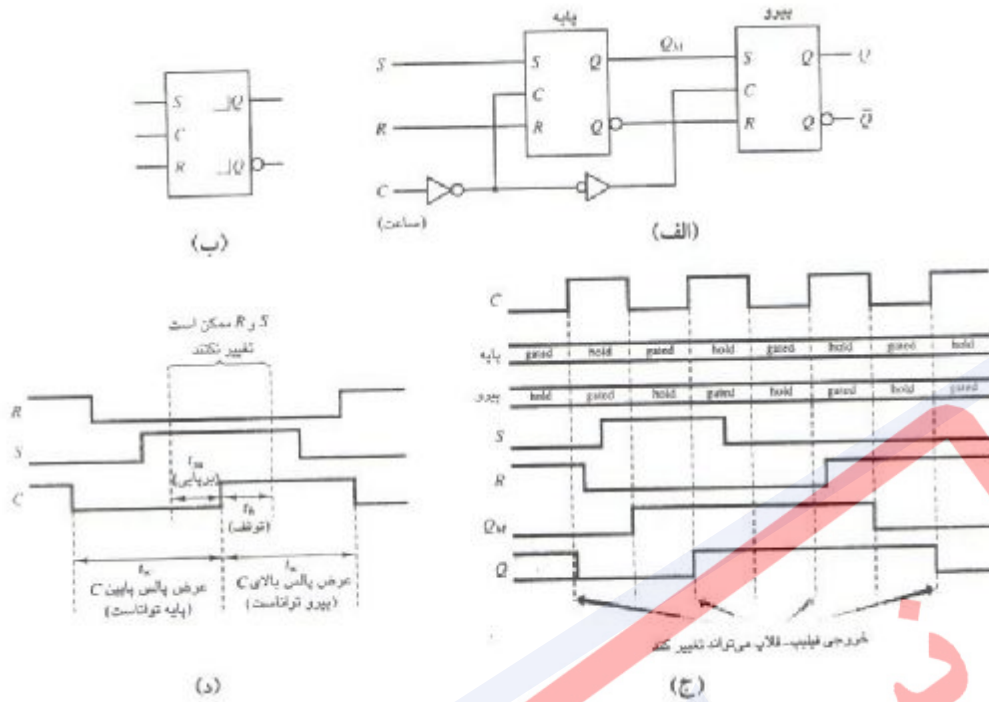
پایه
پیرو
S
C
R
Q
Q
$Q_M$
S
C
R
Q
Q
Q
$\bar{Q}$
C
(ساعت)
(الف)

S
C
R
Q
Q
(ب)

S و R ممکن است تغییر نکنند
R
S
C
$t_{su}$
(برپایی)
$t_h$
(توقف)
$t_w$
عرض پالس پایین C
(پایه توانا است)
$t_w$
عرض پالس بالای C
(پیرو توانا است)
(د)

C
پایه
gated
hold
gated
hold
gated
hold
gated
hold
پیرو
hold
gated
hold
gated
hold
gated
hold
gated
S
R
$Q_M$
Q
خروجی فلیپ- فلاپ می‌تواند تغییر کند
(ج)